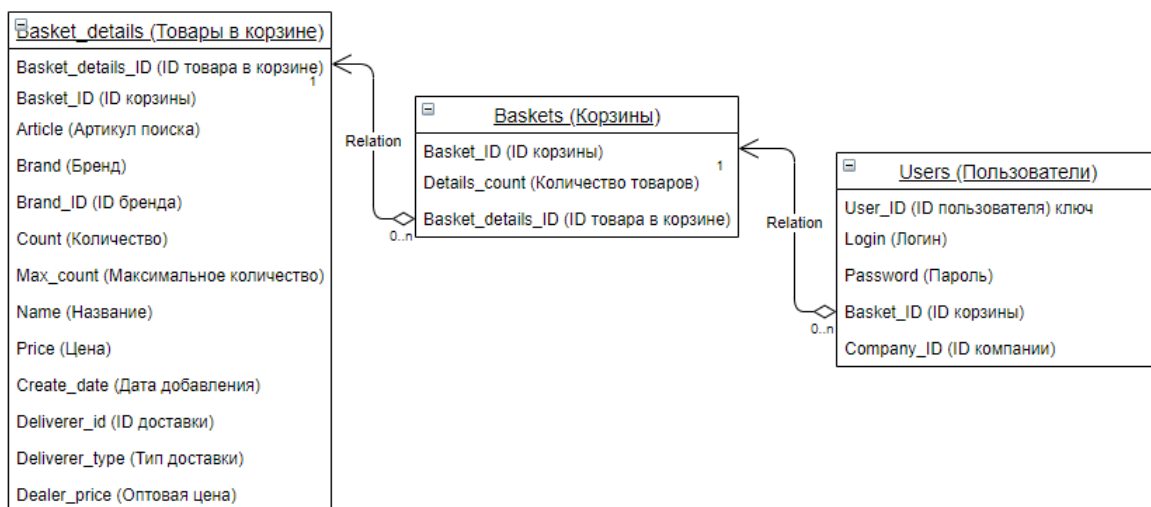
Basket_details (Товары в корзине)

Basket_details_ID (ID товара в корзине)
Basket_ID (ID корзины)
Article (Артикул поиска)
Brand (Бренд)
Brand_ID (ID бренда)
Count (Количество)
Max_count (Максимальное количество)
Name (Название)
Price (Цена)
Create_date (Дата добавления)
Deliverer_id (ID доставки)
Deliverer_type (Тип доставки)
Dealer_price (Оптовая цена)

1
Relation
0..n

Baskets (Корзины)

Basket_ID (ID корзины)
Details_count (Количество товаров)
Basket_details_ID (ID товара в корзине)

1
Relation
0..n

Users (Пользователи)

User_ID (ID пользователя) ключ
Login (Логин)
Password (Пароль)
Basket_ID (ID корзины)
Company_ID (ID компании)